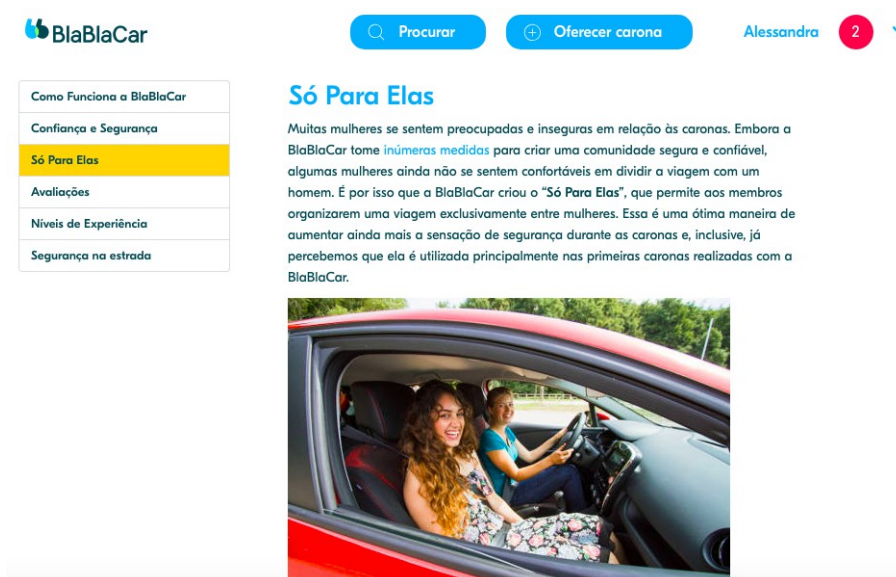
BlaBlaCar

Procurar

Oferecer carona

Alessandra

2

Como Funciona a BlaBlaCar

Confiança e Segurança

Só Para Elas

Avaliações

Níveis de Experiência

Segurança na estrada

Só Para Elas

Muitas mulheres se sentem preocupadas e inseguras em relação às caronas. Embora a BlaBlaCar tome inúmeras medidas para criar uma comunidade segura e confiável, algumas mulheres ainda não se sentem confortáveis em dividir a viagem com um homem. É por isso que a BlaBlaCar criou o "Só Para Elas", que permite aos membros organizarem uma viagem exclusivamente entre mulheres. Essa é uma ótima maneira de aumentar ainda mais a sensação de segurança durante as caronas e, inclusive, já percebemos que ela é utilizada principalmente nas primeiras caronas realizadas com a BlaBlaCar.